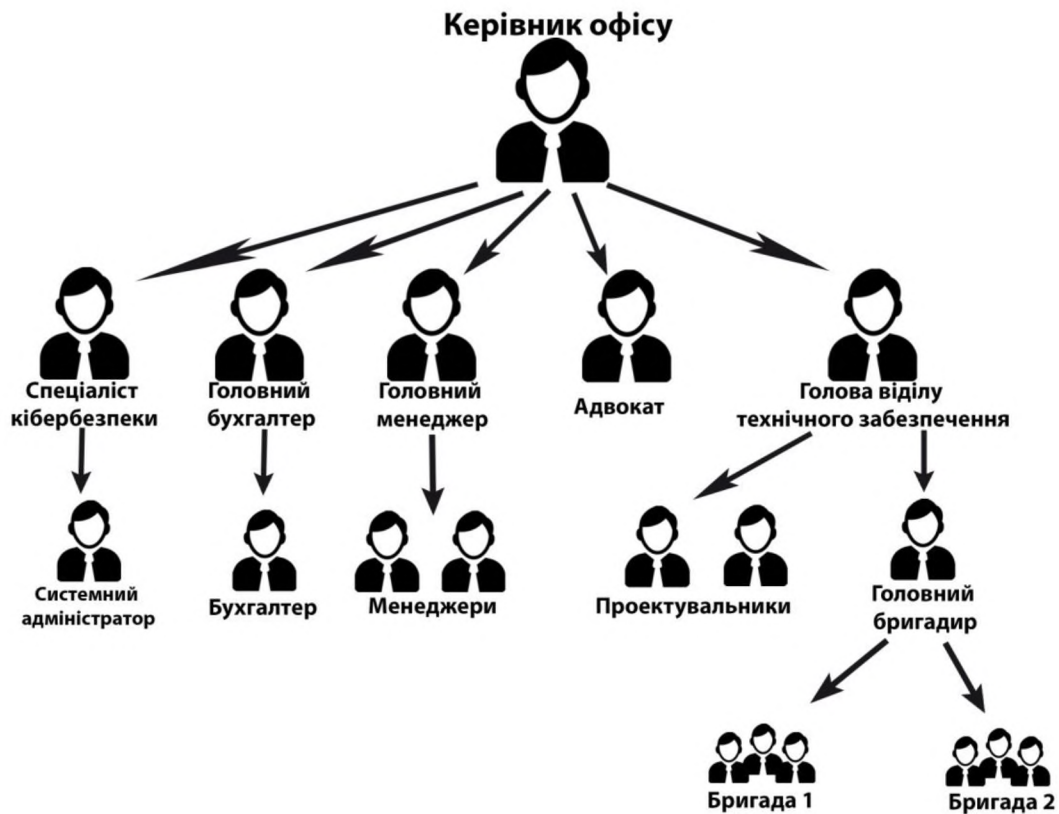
Керівник офісу

Спеціаліст кібербезпеки

Головний бухгалтер

Головний менеджер

Адвокат

Голова відділу технічного забезпечення

Системний адміністратор

Бухгалтер

Менеджери

Проектувальники

Головний бригадир

Бригада 1

Бригада 2